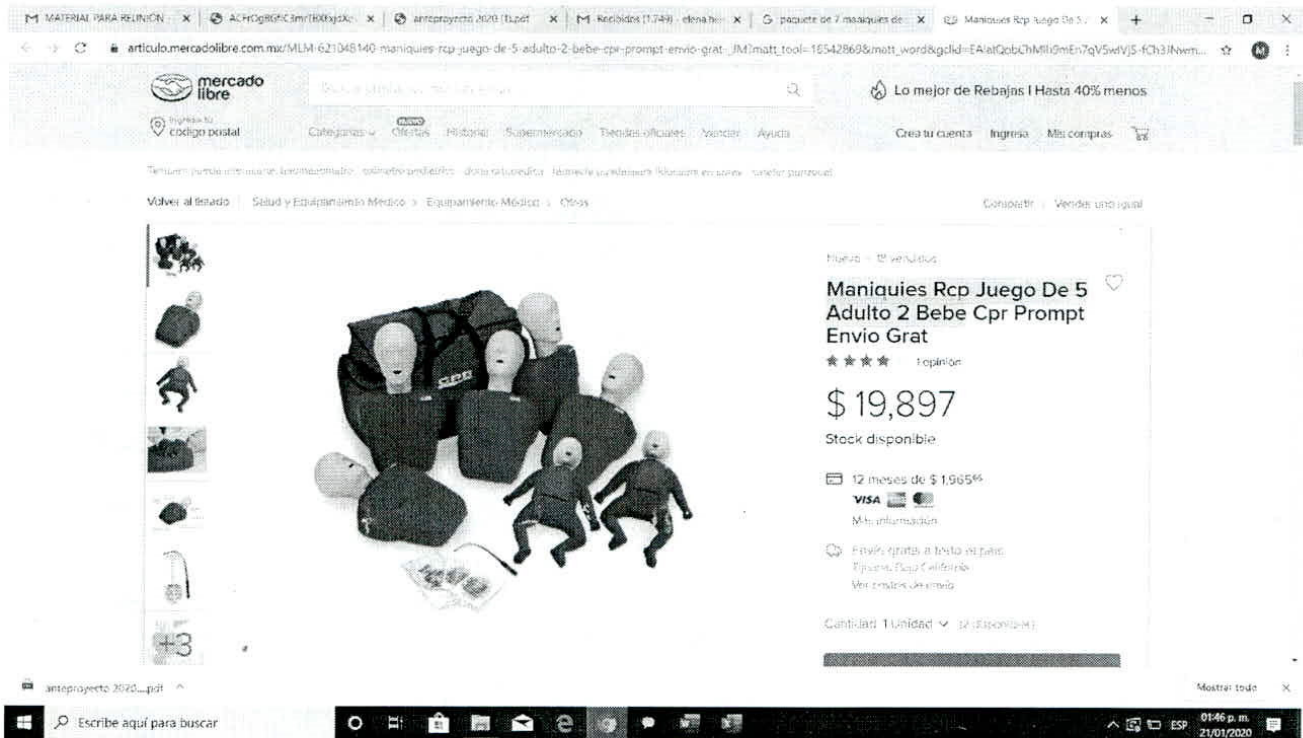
M MATERIAL PARA REUNION × | ACFrOgBGIC3m/TB0XxjoXc × | anteproyecto 2020 (1).pdf × | M Recibidos (1,749) - elena he × | G paquete de 7 maniquies de × | Maniquies Rcp Juego De 5 × | +

articulo.mercadolibre.com.mx/MLM-621048140-maniquies-rcp-juego-de-5-adulto-2-bebe-cpr-prompt-envio-grat-_JM?matt_tool=16542869&matt_word&gclid=EAIaIQobChMIi9mEn7qV5wIVJS-fCh3INwm...

mercado libre

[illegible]

Lo mejor de Rebajas | Hasta 40% menos

Ingresa tu código postal

Categorías | NUEVO Ofertas | Historial | Supermercado | Tiendas oficiales | Vender | Ayuda

Crea tu cuenta | Ingresa | Mis compras

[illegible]

Volver al listado | Salud y Equipamiento Médico > Equipamiento Médico > Otros

Compartir | Vender uno igual

+3

Nuevo - 19 vendidos

Maniquies Rcp Juego De 5 Adulto 2 Bebe Cpr Prompt Envio Grat

1 opinión

$ 19,897

Stock disponible

12 meses de $ 1,965$^{65}$

VISA

Más información

Envío gratis a todo el país
Tijuana, Baja California
Ver costos de envío

Cantidad: 1 unidad (2 disponibles)

anteproyecto 2020....pdf

Mostrar todo ×

Escribe aquí para buscar

ESP 01:46 p. m. 21/01/2020